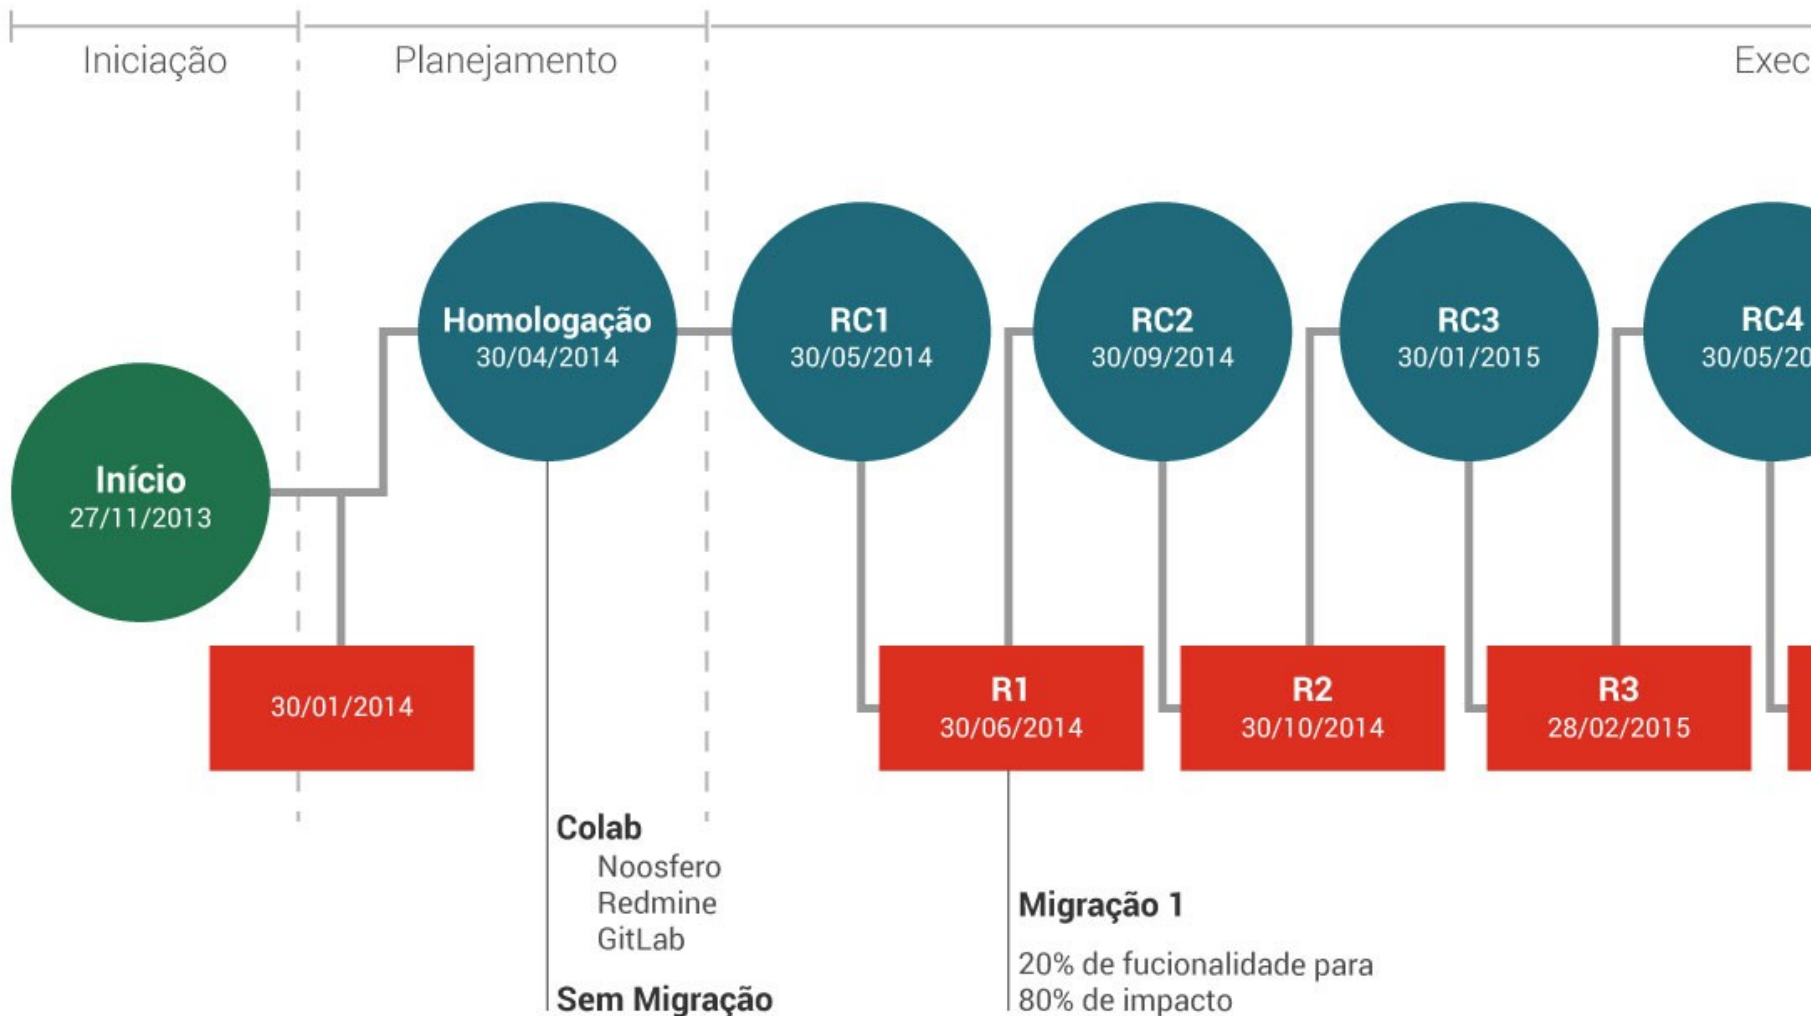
Iniciação

Planejamento

Exec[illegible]

Início
27/11/2013

30/01/2014

Homologação
30/04/2014

Colab
Noosfero
Redmine
GitLab

Sem Migração

RC1
30/05/2014

R1
30/06/2014

Migração 1

20% de fucionalidade para 80% de impacto

RC2
30/09/2014

R2
30/10/2014

RC3
30/01/2015

R3
28/02/2015

RC4
30/05/20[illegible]